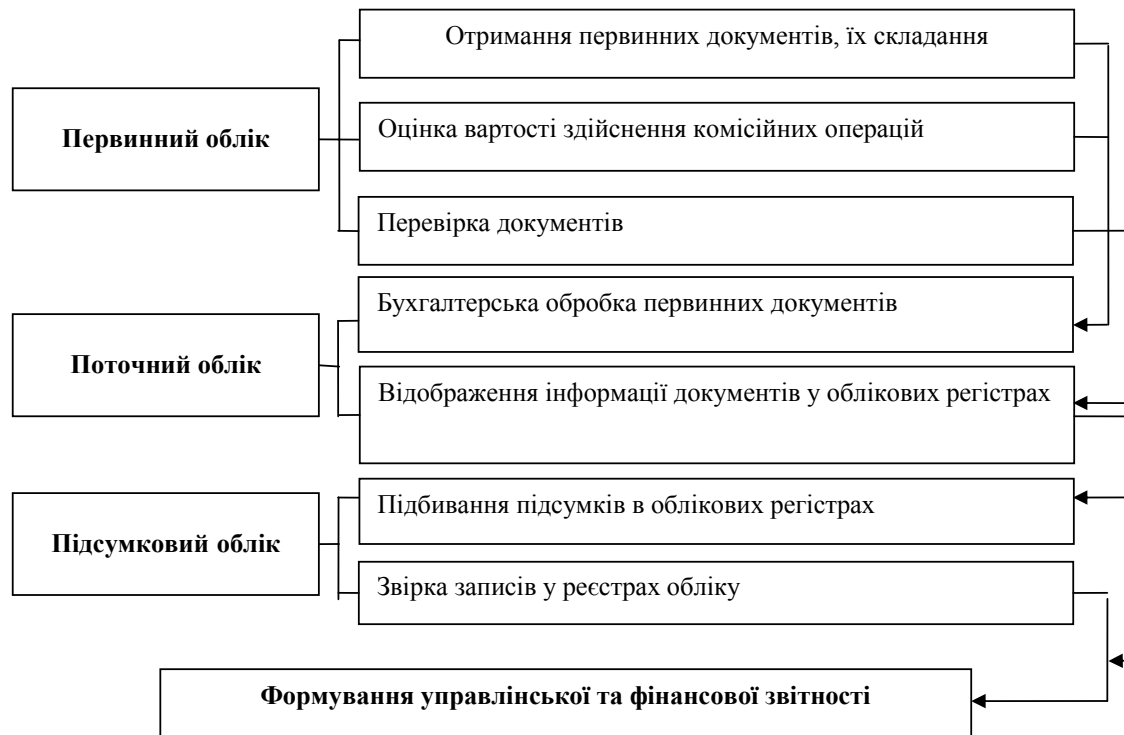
Первинний облік

Отримання первинних документів, їх складання

Оцінка вартості здійснення комісійних операцій

Перевірка документів

Поточний облік

Бухгалтерська обробка первинних документів

Відображення інформації документів у облікових регістрах

Підсумковий облік

Підбивання підсумків в облікових регістрах

Звірка записів у реєстрах обліку

Формування управлінської та фінансової звітності